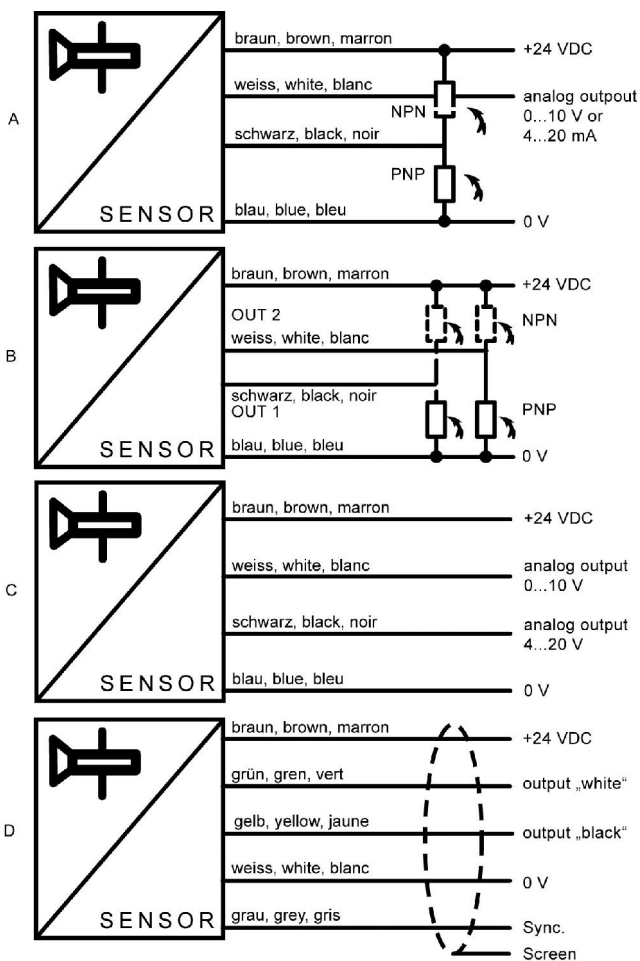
A

SENSOR

braun, brown, marron

+24 VDC

weiss, white, blanc

NPN

analog outpout 0...10 V or 4...20 mA

schwarz, black, noir

PNP

blau, blue, bleu

0 V

B

SENSOR

braun, brown, marron

+24 VDC

OUT 2

weiss, white, blanc

NPN

schwarz, black, noir OUT 1

PNP

blau, blue, bleu

0 V

C

SENSOR

braun, brown, marron

+24 VDC

weiss, white, blanc

analog output 0...10 V

schwarz, black, noir

analog output 4...20 V

blau, blue, bleu

0 V

D

SENSOR

braun, brown, marron

+24 VDC

grün, gren, vert

output „white“

gelb, yellow, jaune

output „black“

weiss, white, blanc

0 V

grau, grey, gris

Sync.

Screen